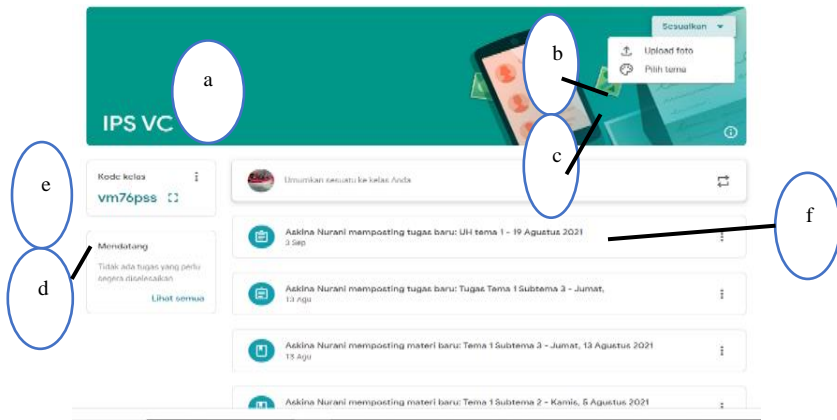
Sesuaikan

Upload foto

Pilih tema

a

b

IPS VC

c

e

Kode kelas

vm76pss

Umumkan sesuatu ke kelas Anda

f

Askina Nurani memposting tugas baru: UH tema 1 - 19 Agustus 2021

3 Sep

Mendatang

Tidak ada tugas yang perlu segera diselesaikan

d

Lihat semua

Askina Nurani memposting tugas baru: Tugas Tema 1 Subtema 3 - Jumat,

13 Agu

Askina Nurani memposting materi baru: Tema 1 Subtema 3 - Jumat, 13 Agustus 2021

13 Agu

Askina Nurani memposting materi baru: Tema 1 Subtema 2 - Kamis, 5 Agustus 2021